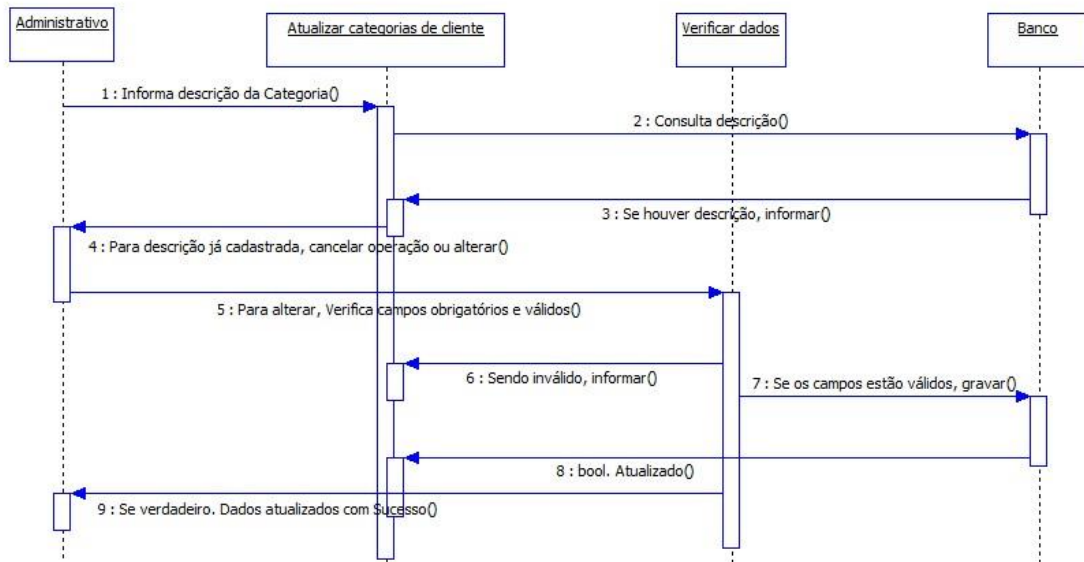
Administrativo

Atualizar categorias de cliente

Verificar dados

Banco

1 : Informa descrição da Categoria()

2 : Consulta descrição()

3 : Se houver descrição, informar()

4 : Para descrição já cadastrada, cancelar operação ou alterar()

5 : Para alterar, Verifica campos obrigatórios e válidos()

6 : Sendo inválido, informar()

7 : Se os campos estão válidos, gravar()

8 : bool. Atualizado()

9 : Se verdadeiro. Dados atualizados com Sucesso()